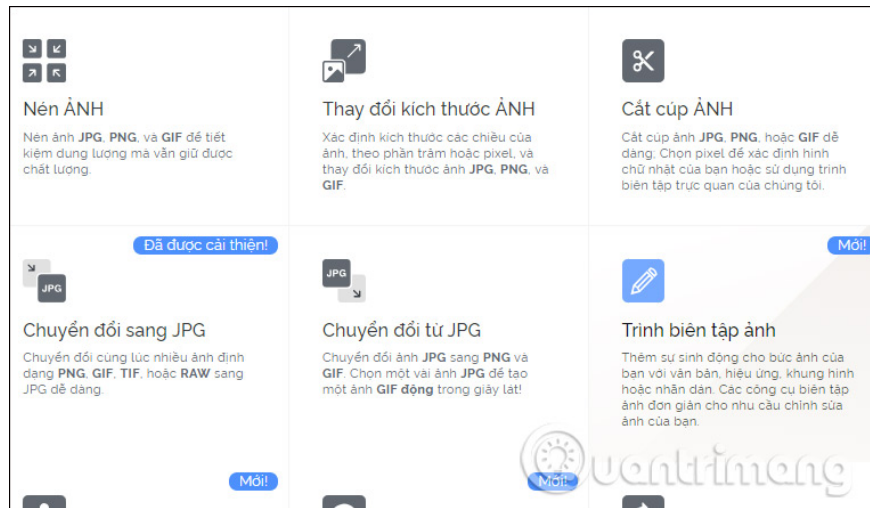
Nén ẢNH

Nén ảnh JPG, PNG, và GIF để tiết kiệm dung lượng mà vẫn giữ được chất lượng.

Thay đổi kích thước ẢNH

Xác định kích thước các chiều của ảnh, theo phần trăm hoặc pixel, và thay đổi kích thước ảnh JPG, PNG, và GIF.

Cắt cúp ẢNH

Cắt cúp ảnh JPG, PNG, hoặc GIF dễ dàng; Chọn pixel để xác định hình chữ nhật của bạn hoặc sử dụng trình biên tập trực quan của chúng tôi.

Đã được cải thiện!

JPG

Chuyển đổi sang JPG

Chuyển đổi cùng lúc nhiều ảnh định dạng PNG, GIF, TIF, hoặc RAW sang JPG dễ dàng.

JPG

Chuyển đổi từ JPG

Chuyển đổi ảnh JPG sang PNG và GIF. Chọn một vài ảnh JPG để tạo một ảnh GIF động trong giây lát!

Mới!

Trình biên tập ảnh

Thêm sự sinh động cho bức ảnh của bạn với văn bản, hiệu ứng, khung hình hoặc nhãn dán. Các công cụ biên tập ảnh đơn giản cho nhu cầu chỉnh sửa ảnh của bạn.

Mới!

Mới!

Quantrimang